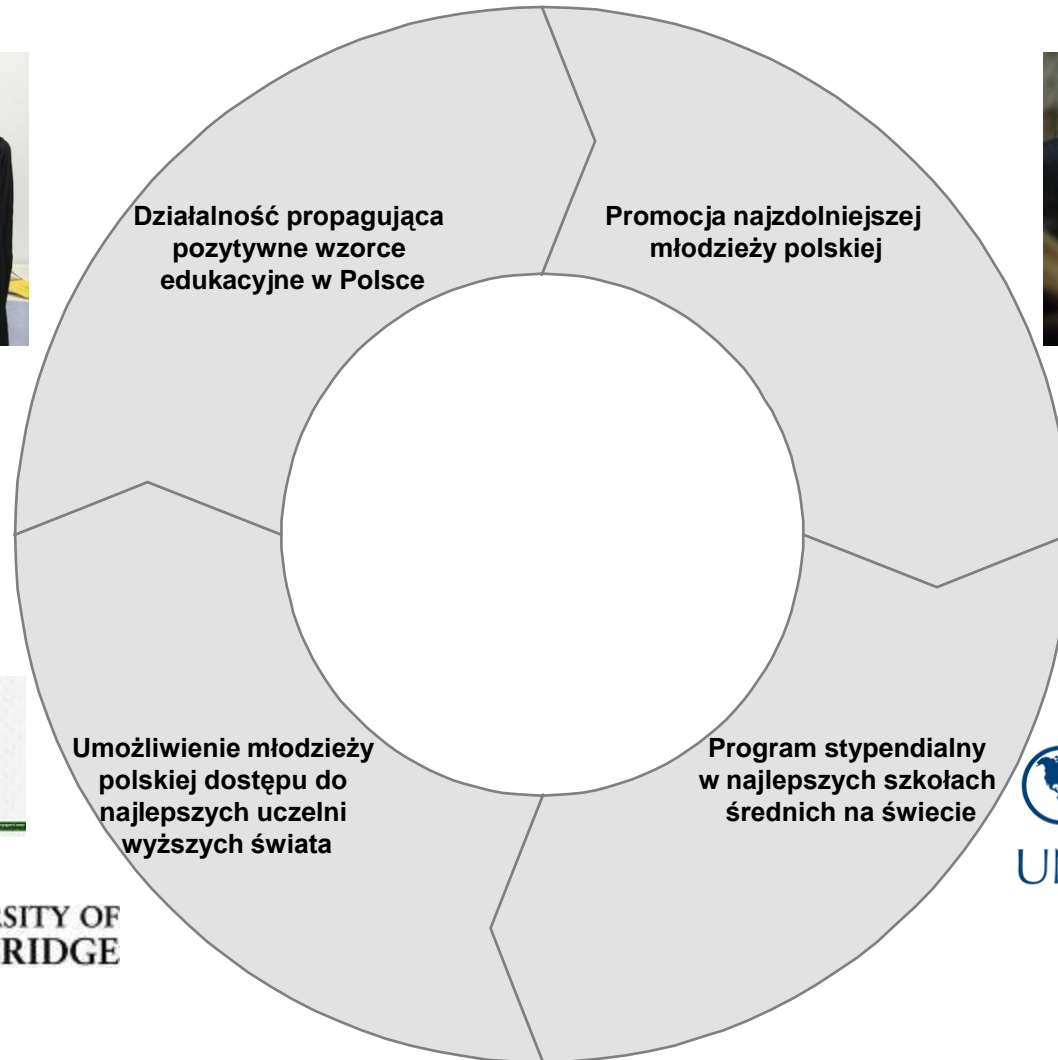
Działalność propagująca pozytywne wzorce edukacyjne w Polsce

Promocja najzdolniejszej młodzieży polskiej

Umożliwienie młodzieży polskiej dostępu do najlepszych uczelni wyższych świata

Program stypendialny w najlepszych szkołach średnich na świecie

SITY OF
RIDGE

UN